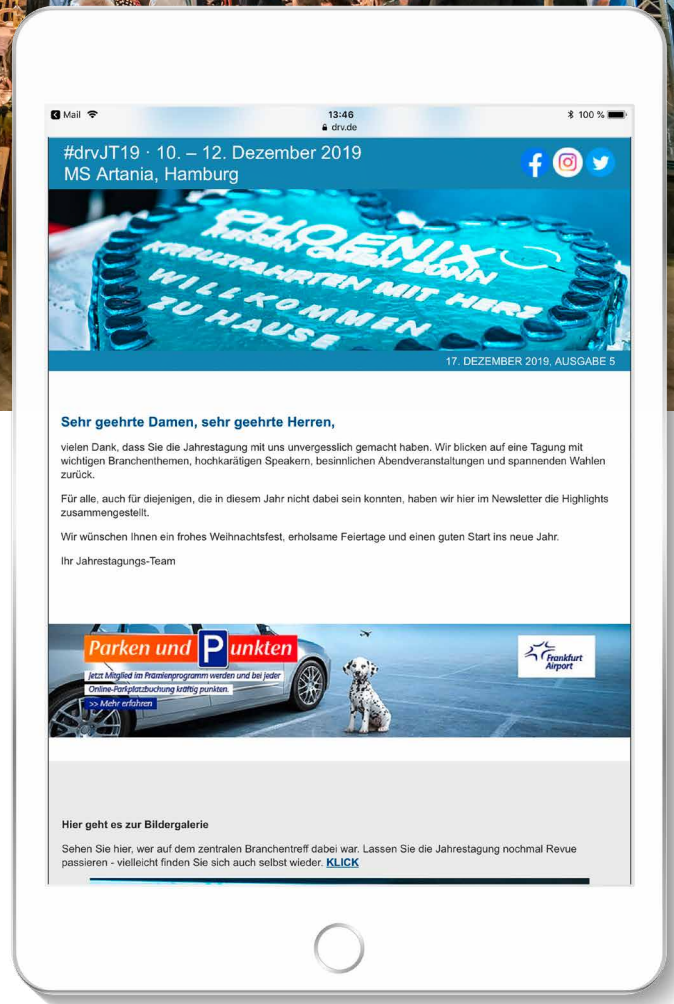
Mail
13:46
drv.de
100 %

#drvJT19 · 10. – 12. Dezember 2019
MS Artania, Hamburg

PHOENIX
REISEN GMBH BONN
KREUZFAHRTEN MIT HERZ
WILLKOMMEN
ZU HAUSE

17. DEZEMBER 2019, AUSGABE 5

Sehr geehrte Damen, sehr geehrte Herren,

vielen Dank, dass Sie die Jahrestagung mit uns unvergesslich gemacht haben. Wir blicken auf eine Tagung mit wichtigen Branchenthemen, hochkarätigen Speakern, besinnlichen Abendveranstaltungen und spannenden Wahlen zurück.

Für alle, auch für diejenigen, die in diesem Jahr nicht dabei sein konnten, haben wir hier im Newsletter die Highlights zusammengestellt.

Wir wünschen Ihnen ein frohes Weihnachtsfest, erholsame Feiertage und einen guten Start ins neue Jahr.

Ihr Jahrestagungs-Team

Parken und Punkten
Jetzt Mitglied im Prämienprogramm werden und bei jeder Online-Parkplatzbuchung kräftig punkten.
>> Mehr erfahren
Frankfurt Airport

Hier geht es zur Bildergalerie

Sehen Sie hier, wer auf dem zentralen Branchentreff dabei war. Lassen Sie die Jahrestagung nochmal Revue passieren - vielleicht finden Sie sich auch selbst wieder. KLICK